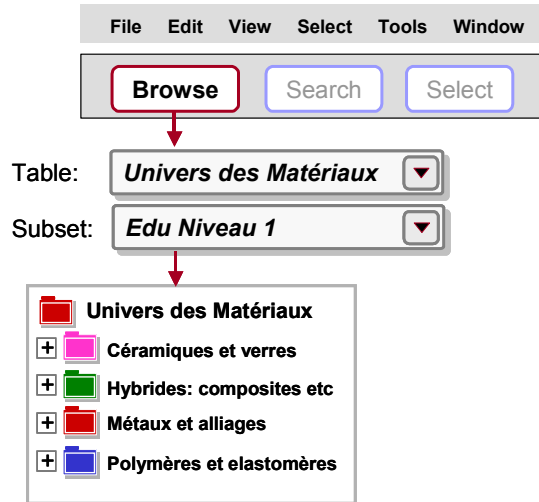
File Edit View Select Tools Window

Browse Search Select

Table: Univers des Matériaux

Subset: Edu Niveau 1

Univers des Matériaux

Céramiques et verres

Hybrides: composites etc

Métaux et alliages

Polymères et elastomères